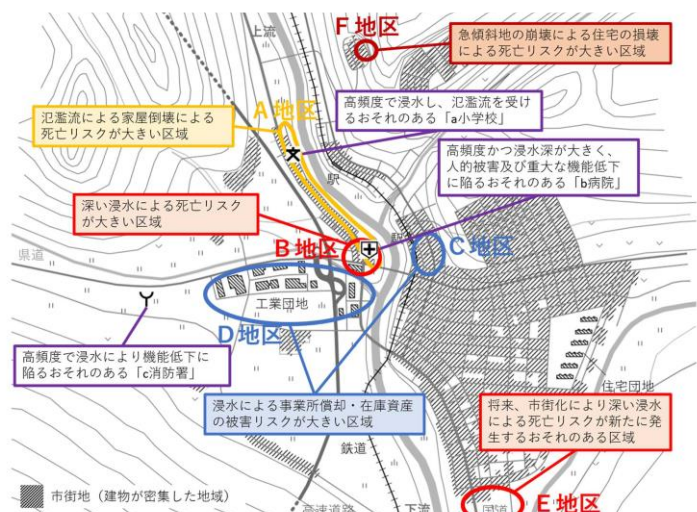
上流

F 地区

急傾斜地の崩壊による住宅の損壊による死亡リスクが大きい区域

氾濫流による家屋倒壊による死亡リスクが大きい区域

A 地区

高頻度で浸水し、氾濫流を受けるおそれのある「a小学校」

高頻度かつ浸水深が大きく、人的被害及び重大な機能低下に陥るおそれのある「b病院」

駅

深い浸水による死亡リスクが大きい区域

B 地区

C 地区

県道

工業団地

D 地区

高頻度で浸水により機能低下に陥るおそれのある「c消防署」

浸水による事業所償却・在庫資産の被害リスクが大きい区域

住宅団地

将来、市街化により深い浸水による死亡リスクが新たに発生するおそれのある区域

鉄道

市街地（建物が密集した地域）

高速道路

下流

国道

E 地区